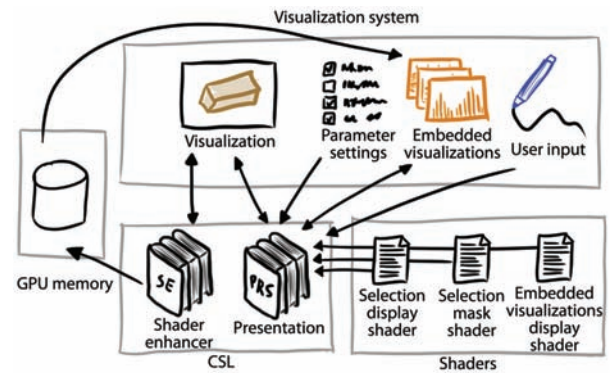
Visualization system

Visualization

Parameter settings

Embedded visualizations

User input

GPU memory

SE

Shader enhancer

PRS

Presentation

CSL

Selection display shader

Selection mask shader

Embedded visualizations display shader

Shaders